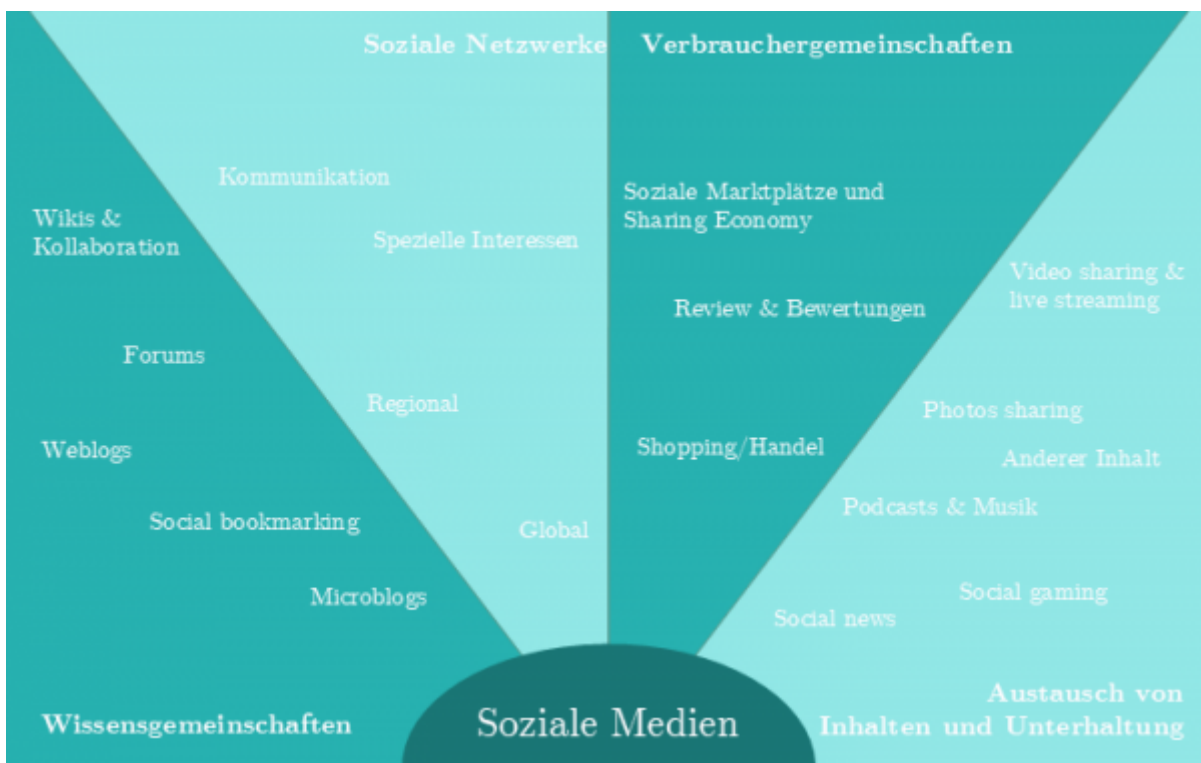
Soziale Netzwerke

Kommunikation

Spezielle Interessen

Regional

Global

Verbrauchergemeinschaften

Soziale Marktplätze und Sharing Economy

Review & Bewertungen

Shopping/Handel

Wikis & Kollaboration

Forums

Weblogs

Social bookmarking

Microblogs

Wissensgemeinschaften

Video sharing & live streaming

Photos sharing

Anderer Inhalt

Podcasts & Musik

Social gaming

Social news

Austausch von Inhalten und Unterhaltung

Soziale Medien